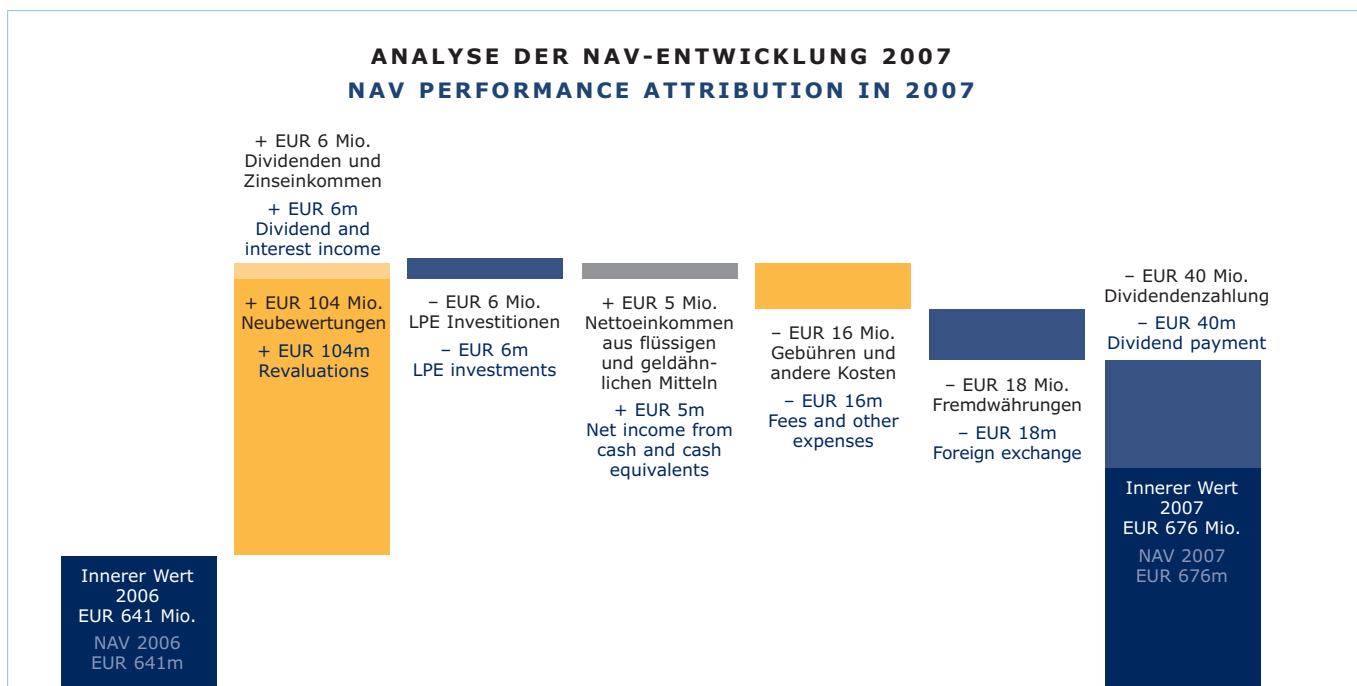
ANALYSE DER NAV-ENTWICKLUNG 2007
NAV PERFORMANCE ATTRIBUTION IN 2007

Innerer Wert 2006 EUR 641 Mio.
NAV 2006 EUR 641m

+ EUR 6 Mio. Dividenden und Zinseinkommen
+ EUR 6m Dividend and interest income

+ EUR 104 Mio. Neubewertungen
+ EUR 104m Revaluations

– EUR 6 Mio. LPE Investitionen
– EUR 6m LPE investments

+ EUR 5 Mio. Nettoeinkommen aus flüssigen und geldähnlichen Mitteln
+ EUR 5m Net income from cash and cash equivalents

– EUR 16 Mio. Gebühren und andere Kosten
– EUR 16m Fees and other expenses

– EUR 18 Mio. Fremdwährungen
– EUR 18m Foreign exchange

– EUR 40 Mio. Dividendenzahlung
– EUR 40m Dividend payment

Innerer Wert 2007 EUR 676 Mio.
NAV 2007 EUR 676m